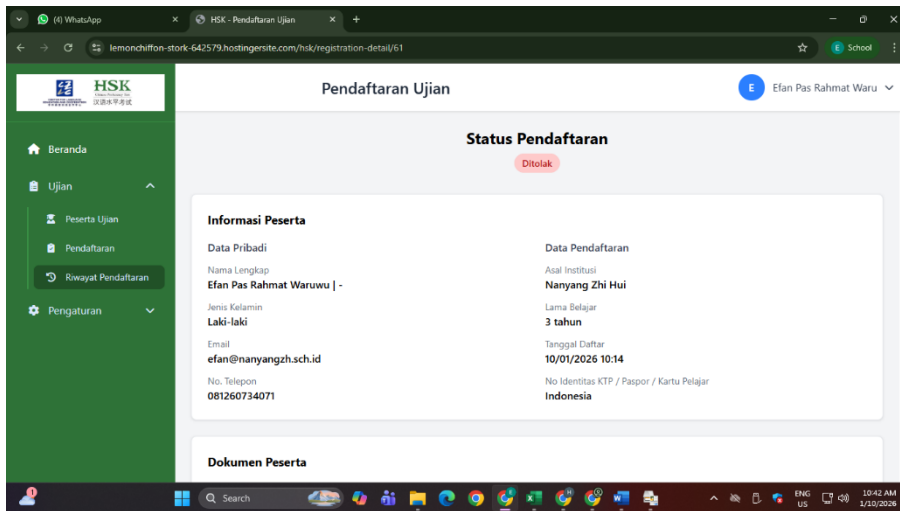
(4) WhatsApp
HSK - Pendaftaran Ujian
lemonchiffon-stork-642579.hostingersite.com/hsk/registration-detail/61
School

HSK
汉语水平考试

Beranda
Ujian
Peserta Ujian
Pendaftaran
Riwayat Pendaftaran
Pengaturan

Pendaftaran Ujian
E Efan Pas Rahmat Waru

Status Pendaftaran
Ditolak

Informasi Peserta

Data Pribadi
Nama Lengkap
Efan Pas Rahmat Waruwu | -
Jenis Kelamin
Laki-laki
Email
efan@nanyangzh.sch.id
No. Telepon
081260734071

Data Pendaftaran
Asal Institusi
Nanyang Zhi Hui
Lama Belajar
3 tahun
Tanggal Daftar
10/01/2026 10:14
No Identitas KTP / Paspor / Kartu Pelajar
Indonesia

Dokumen Peserta

Search
ENG US
10:42 AM 1/10/2026